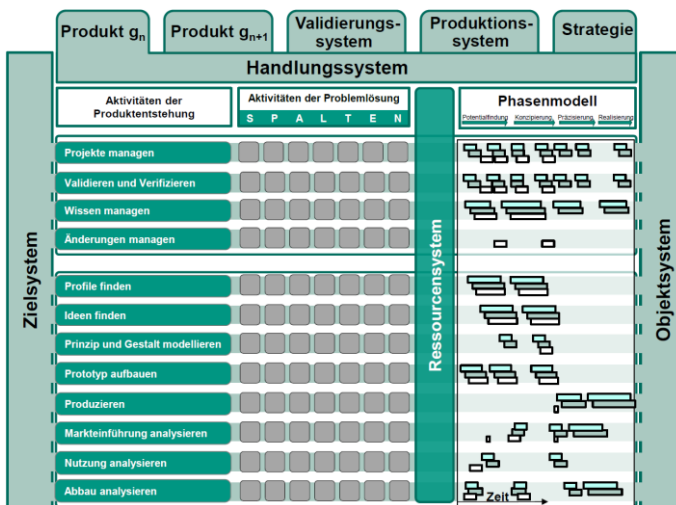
Produkt $g_n$

Produkt $g_{n+1}$

Validierungs-system

Produktions-system

Strategie

Handlungssystem

Zielsystem

Aktivitäten der Produktentstehung

Aktivitäten der Problemlösung

S P A L T E N

Ressourcensystem

Phasenmodell

Potentialfindung Konzipierung Präzisierung Realisierung

Objektsystem

Projekte managen

Validieren und Verifizieren

Wissen managen

Änderungen managen

Profile finden

Ideen finden

Prinzip und Gestalt modellieren

Prototyp aufbauen

Produzieren

Markteinführung analysieren

Nutzung analysieren

Abbau analysieren

Zeit